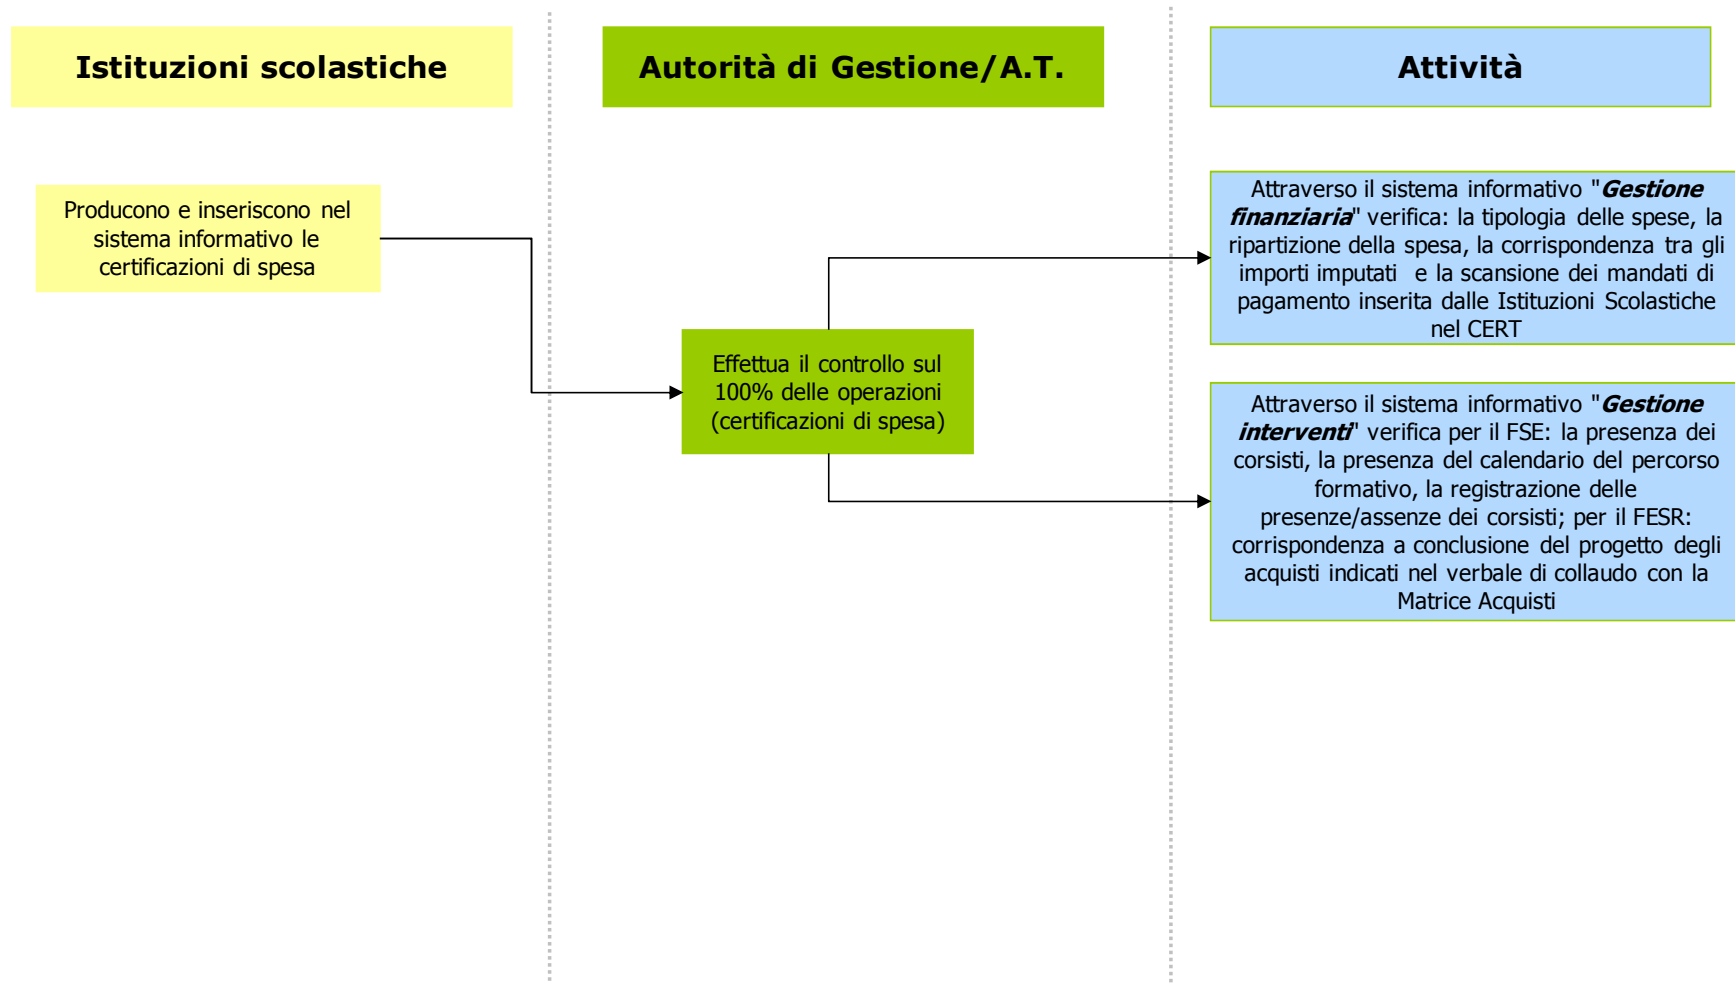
Istituzioni scolastiche

Autorità di Gestione/A.T.

Attività

Producono e inseriscono nel sistema informativo le certificazioni di spesa

Effettua il controllo sul 100% delle operazioni (certificazioni di spesa)

Attraverso il sistema informativo "***Gestione finanziaria***" verifica: la tipologia delle spese, la ripartizione della spesa, la corrispondenza tra gli importi imputati e la scansione dei mandati di pagamento inserita dalle Istituzioni Scolastiche nel CERT

Attraverso il sistema informativo "***Gestione interventi***" verifica per il FSE: la presenza dei corsisti, la presenza del calendario del percorso formativo, la registrazione delle presenze/assenze dei corsisti; per il FESR: corrispondenza a conclusione del progetto degli acquisti indicati nel verbale di collaudo con la Matrice Acquisti